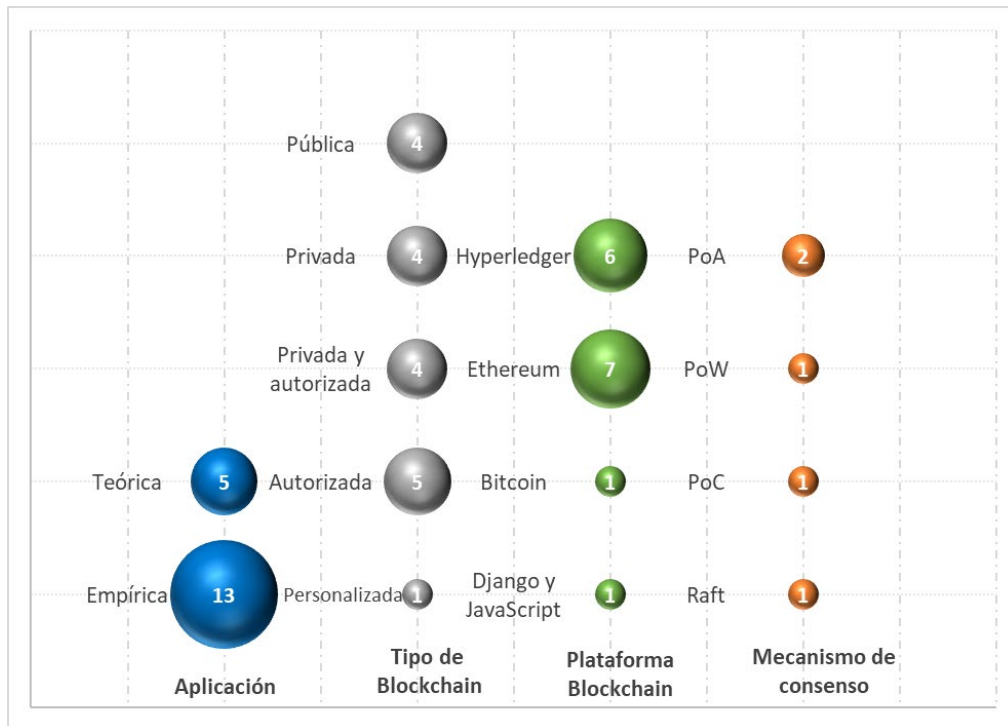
Pública 4

Privada 4 Hyperledger 6 PoA 2

Privada y autorizada 4 Ethereum 7 PoW 1

Teórica 5 Autorizada 5 Bitcoin 1 PoC 1

Empírica 13 Personalizada 1 Django y JavaScript 1 Raft 1

Aplicación

Tipo de Blockchain

Plataforma Blockchain

Mecanismo de consenso